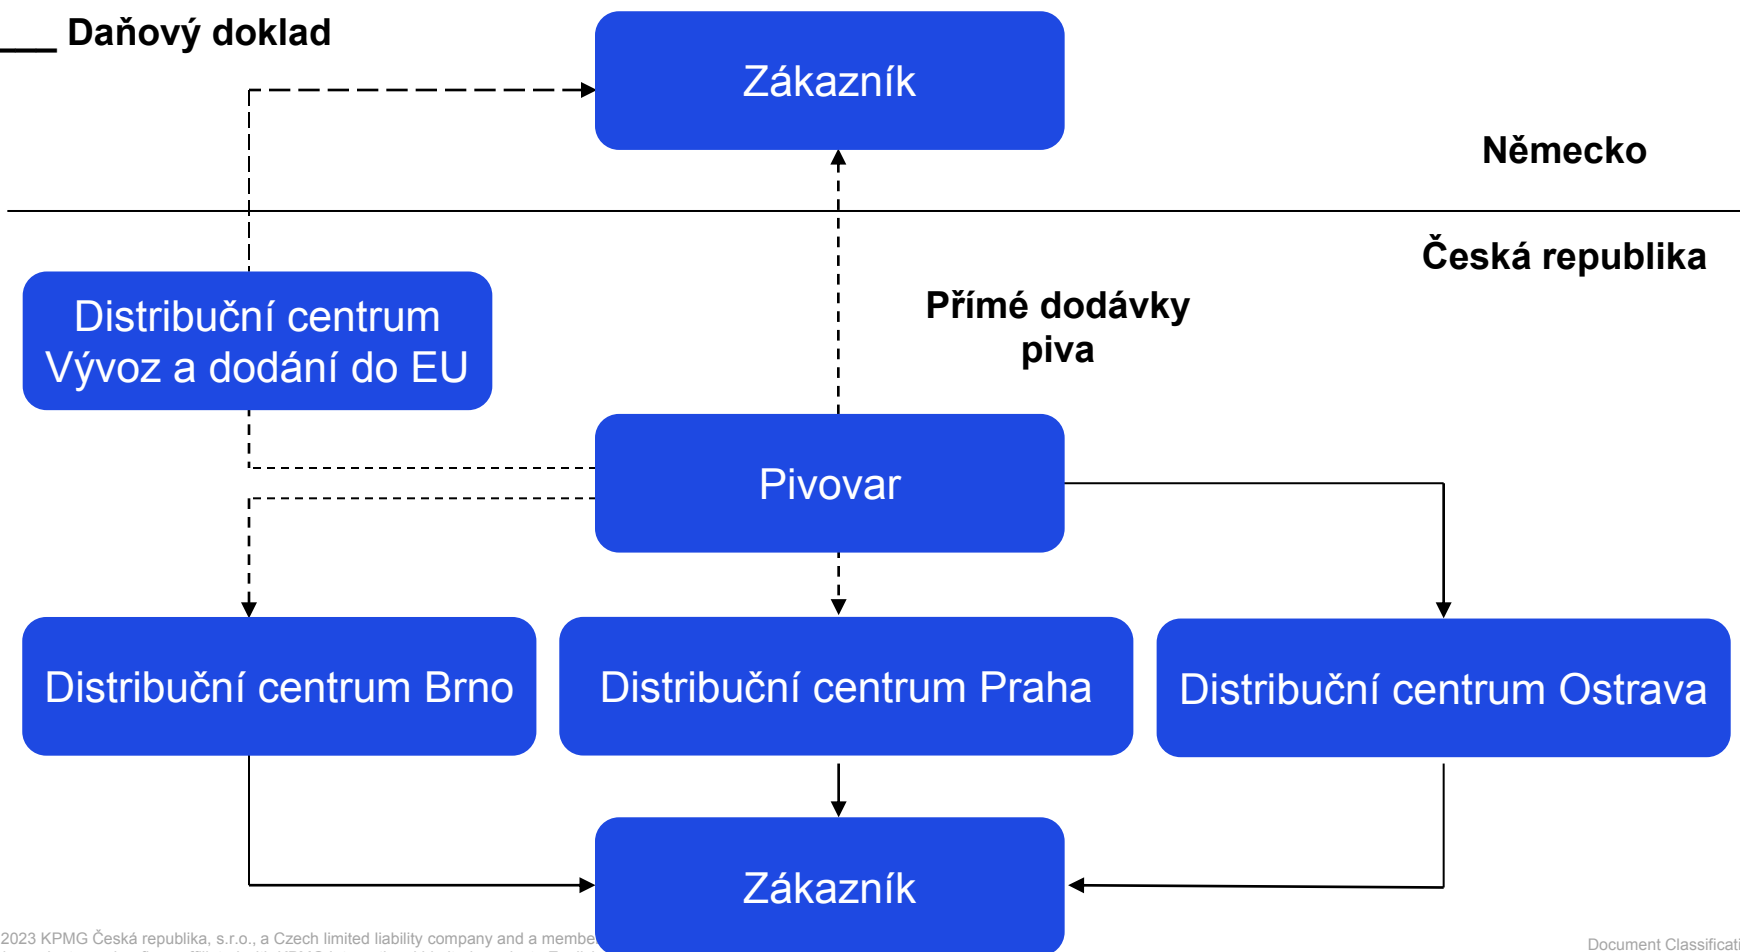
Daňový doklad

Zákazník

Německo

Česká republika

Přímé dodávky piva

Distribuční centrum Vývoz a dodání do EU

Pivovar

Distribuční centrum Brno

Distribuční centrum Praha

Distribuční centrum Ostrava

Zákazník

2023 KPMG Česká republika, s.r.o., a Czech limited liability company and a membe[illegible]

Document Classificati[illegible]